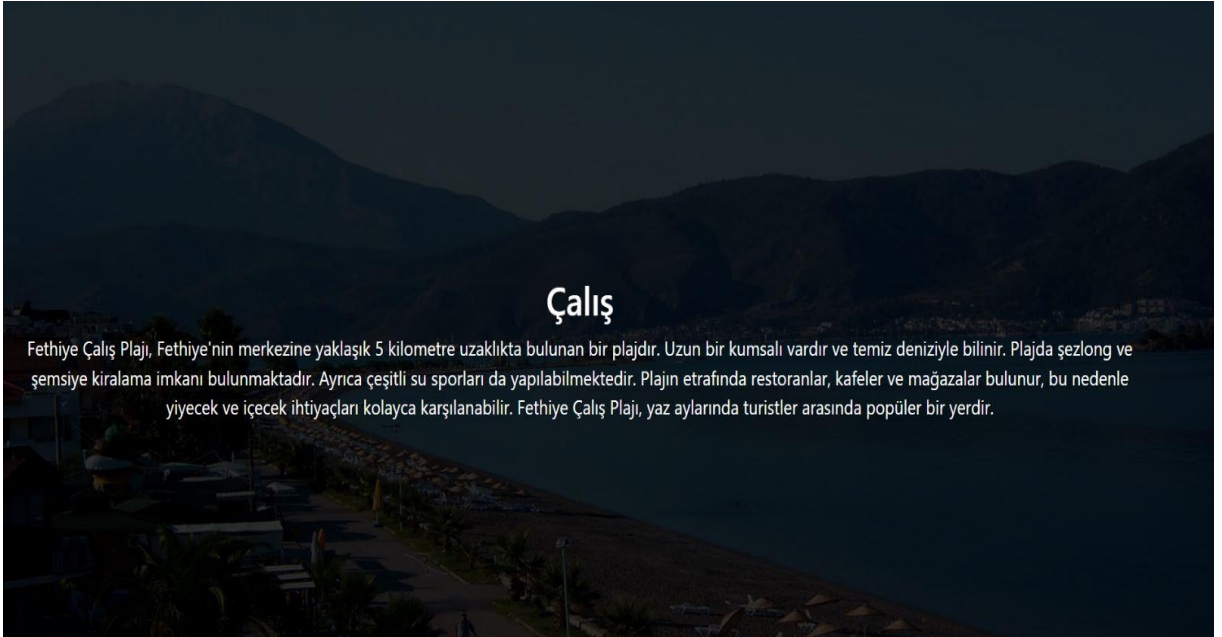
Çalış

Fethiye Çalış Plajı, Fethiye'nin merkezine yaklaşık 5 kilometre uzaklıkta bulunan bir plajdır. Uzun bir kumsalı vardır ve temiz deniziyle bilinir. Plajda şezlong ve şemsiye kiralama imkanı bulunmaktadır. Ayrıca çeşitli su sporları da yapılabilmektedir. Plajın etrafında restoranlar, kafeler ve mağazalar bulunur, bu nedenle yiyecek ve içecek ihtiyaçları kolayca karşılanabilir. Fethiye Çalış Plajı, yaz aylarında turistler arasında popüler bir yerdir.